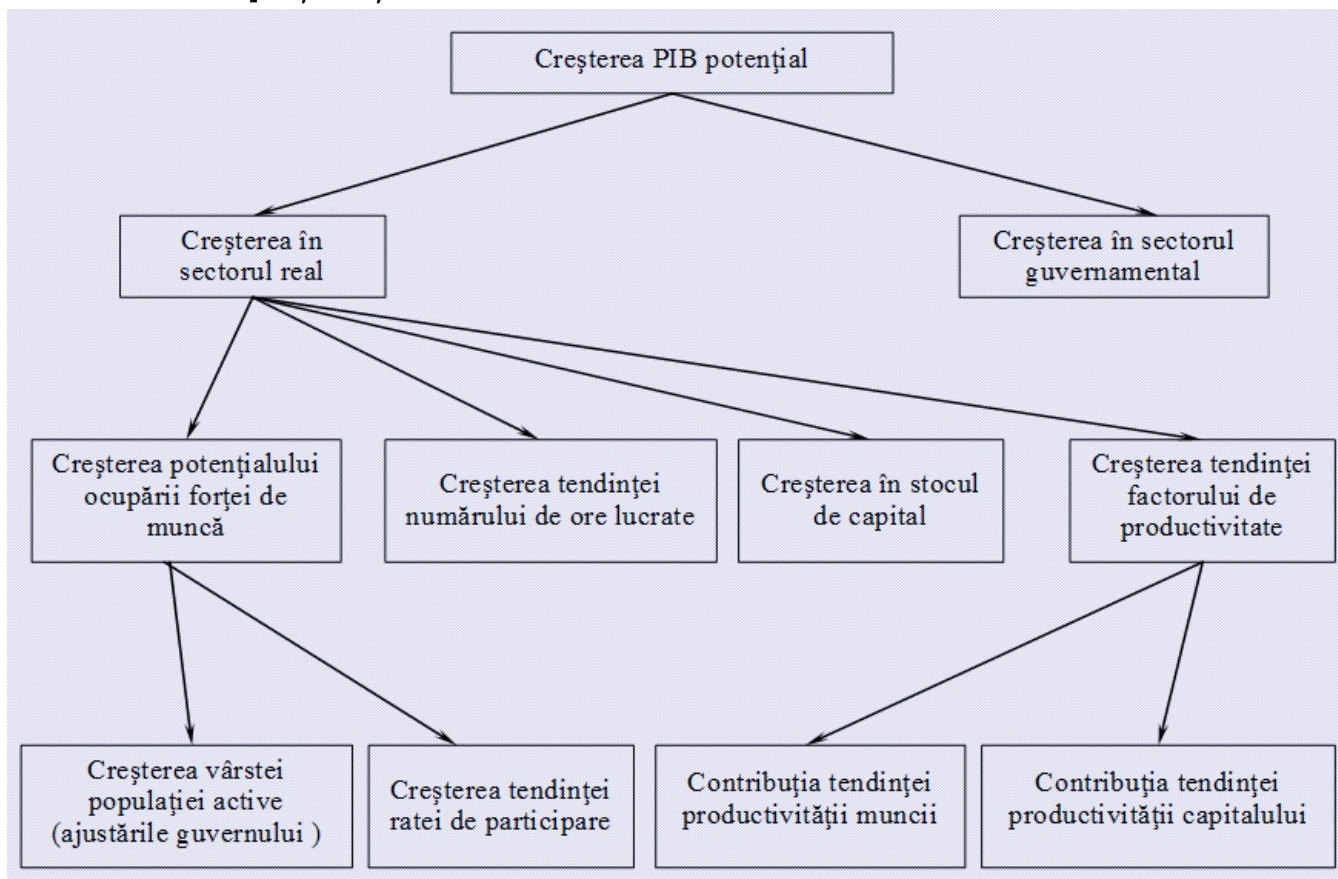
Creşterea PIB potenţial

Creşterea în sectorul real

Creşterea în sectorul guvernamental

Creşterea potenţialului ocupării forţei de muncă

Creşterea tendinţei numărului de ore lucrate

Creşterea în stocul de capital

Creşterea tendinţei factorului de productivitate

Creşterea vârstei populaţiei active (ajustările guvernului )

Creşterea tendinţei ratei de participare

Contribuţia tendinţei productivităţii muncii

Contribuţia tendinţei productivităţii capitalului